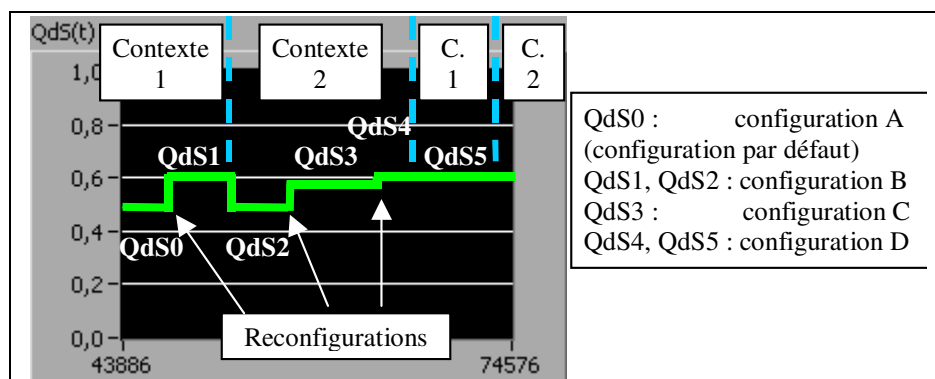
QdS(t)

Contexte 1

Contexte 2

C. 1

C. 2

1,0

0,8

0,6

0,4

0,2

0,0

43886

74576

QdS1

QdS3

QdS4

QdS5

QdS0

QdS2

Reconfigurations

QdS0 : configuration A (configuration par défaut)
QdS1, QdS2 : configuration B
QdS3 : configuration C
QdS4, QdS5 : configuration D